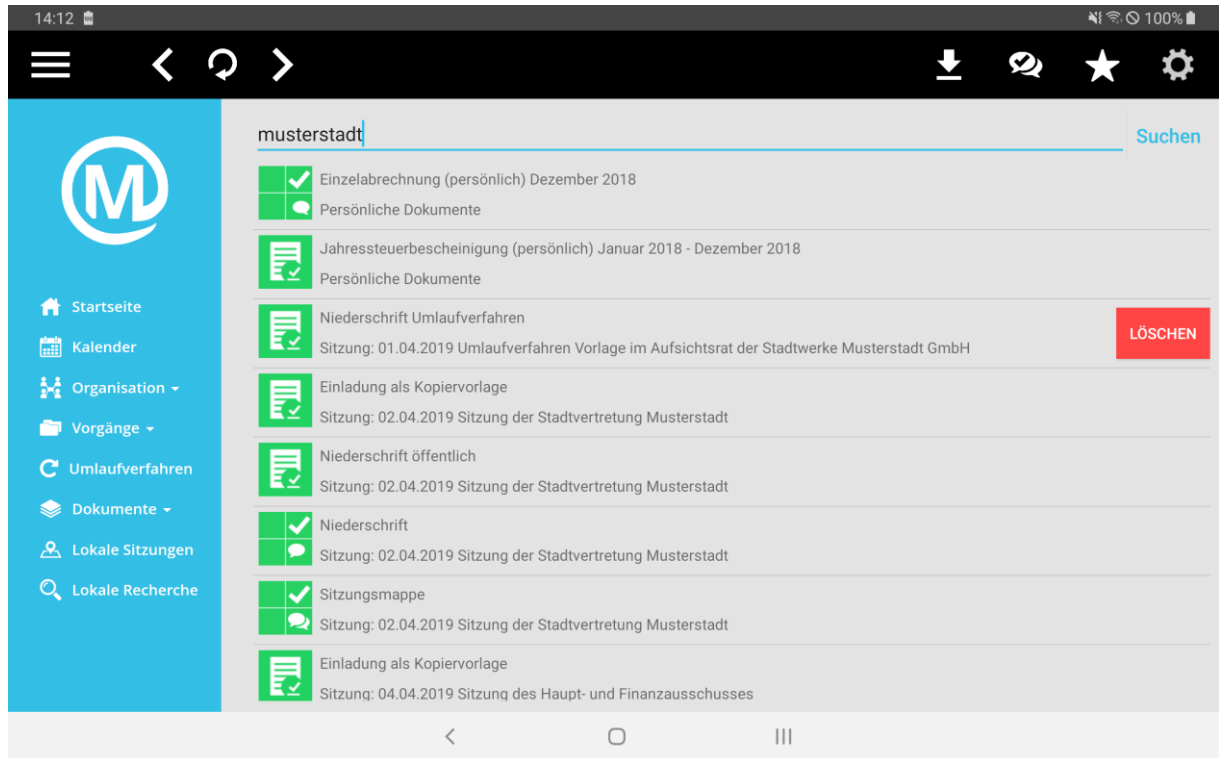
14:12

100%

musterstadt

Suchen

Einzelabrechnung (persönlich) Dezember 2018
Persönliche Dokumente

Jahressteuerbescheinigung (persönlich) Januar 2018 - Dezember 2018
Persönliche Dokumente

Niederschrift Umlaufverfahren
Sitzung: 01.04.2019 Umlaufverfahren Vorlage im Aufsichtsrat der Stadtwerke Musterstadt GmbH

LÖSCHEN

Einladung als Kopiervorlage
Sitzung: 02.04.2019 Sitzung der Stadtvertretung Musterstadt

Niederschrift öffentlich
Sitzung: 02.04.2019 Sitzung der Stadtvertretung Musterstadt

Niederschrift
Sitzung: 02.04.2019 Sitzung der Stadtvertretung Musterstadt

Sitzungsmappe
Sitzung: 02.04.2019 Sitzung der Stadtvertretung Musterstadt

Einladung als Kopiervorlage
Sitzung: 04.04.2019 Sitzung des Haupt- und Finanzausschusses

Startseite
Kalender
Organisation
Vorgänge
Umlaufverfahren
Dokumente
Lokale Sitzungen
Lokale Recherche